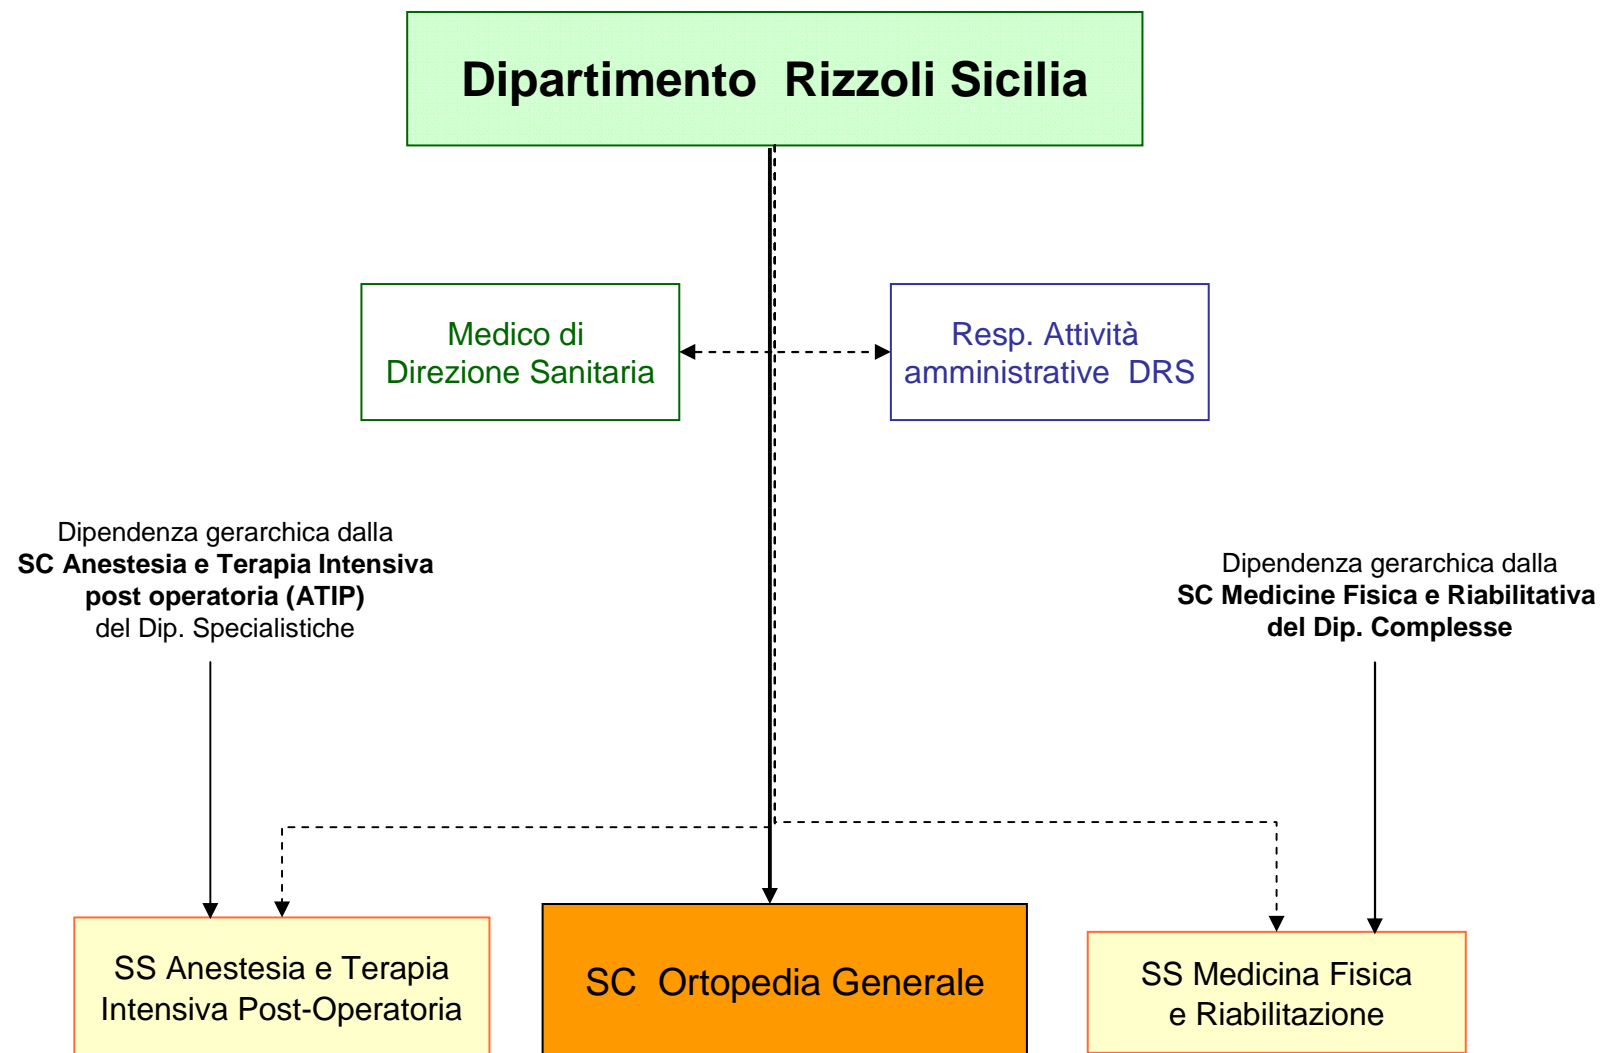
Dipartimento Rizzoli Sicilia

Medico di Direzione Sanitaria

Resp. Attività amministrative DRS

Dipendenza gerarchica dalla **SC Anestesia e Terapia Intensiva post operatoria (ATIP)** del Dip. Specialistiche

Dipendenza gerarchica dalla **SC Medicine Fisica e Riabilitativa del Dip. Complesse**

SS Anestesia e Terapia Intensiva Post-Operatoria

SC Ortopedia Generale

SS Medicina Fisica e Riabilitazione